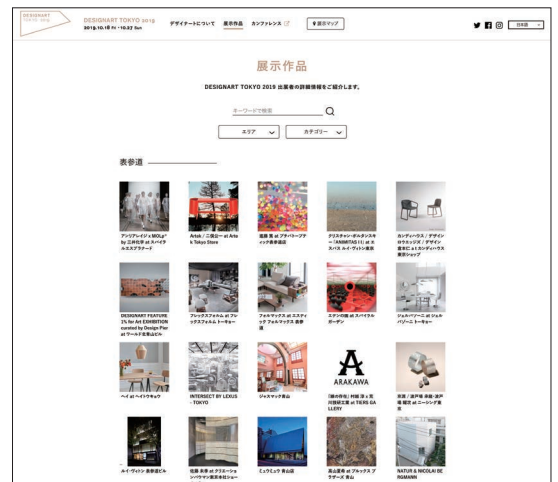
DESIGNART TOKYO 2019

DESIGNART TOKYO 2019
2019.10.18 Fri - 10.27 Sun

デザイナートについて　展示作品　カンファレンス　展示マップ

日本語

展示作品

DESIGNART TOKYO 2019 出展者の詳細情報をご紹介します。

キーワードで検索

エリア　カテゴリー

表参道

アシックスデザイン×BOLφ® by 三井化学 at スパイラルエスプラナード

Artek / 三宅一生 at Artek Tokyo Store

佐藤 耕 at プライベーティック表参道店

クリスチャン・ボルタンスキー「ANIMITAS (1)」at エスパス ルイ・ヴィトン東京

カンディハウス / デザインロウエリジス / デザイン農家K at カンディハウス表参道ショップ

DESIGNART FEATURE 1% for Art EXHIBITION curated by Design Plan at ワールド北青山ビル

フレックスフォルム at フレックスフォルム トーキョー

フォルマックス at エスティック フォルマックス 表参道

スタンの庭 at スパイラルガーデン

ジェルバゾーニ at ジェルバゾーニ トーキョー

ヘイ at ヘイ トウキョウ

INTERSECT BY LEXUS - TOKYO

ジャスマック青山

「線の存在」村越 淳 & 荒川技研工業 at TIERS GALLERY

吉田 / 波戸場 承龍・波戸場 耀次 at ニーシング東京

ルイ・ヴィトン 表参道ビル

佐藤 未季 at グリルーション・パラマン東京本社ショー

ミュウミュウ 青山店

奥山清希 at ブルックス ブラザーズ 青山

NATUR & NICOLAI BERGMANN